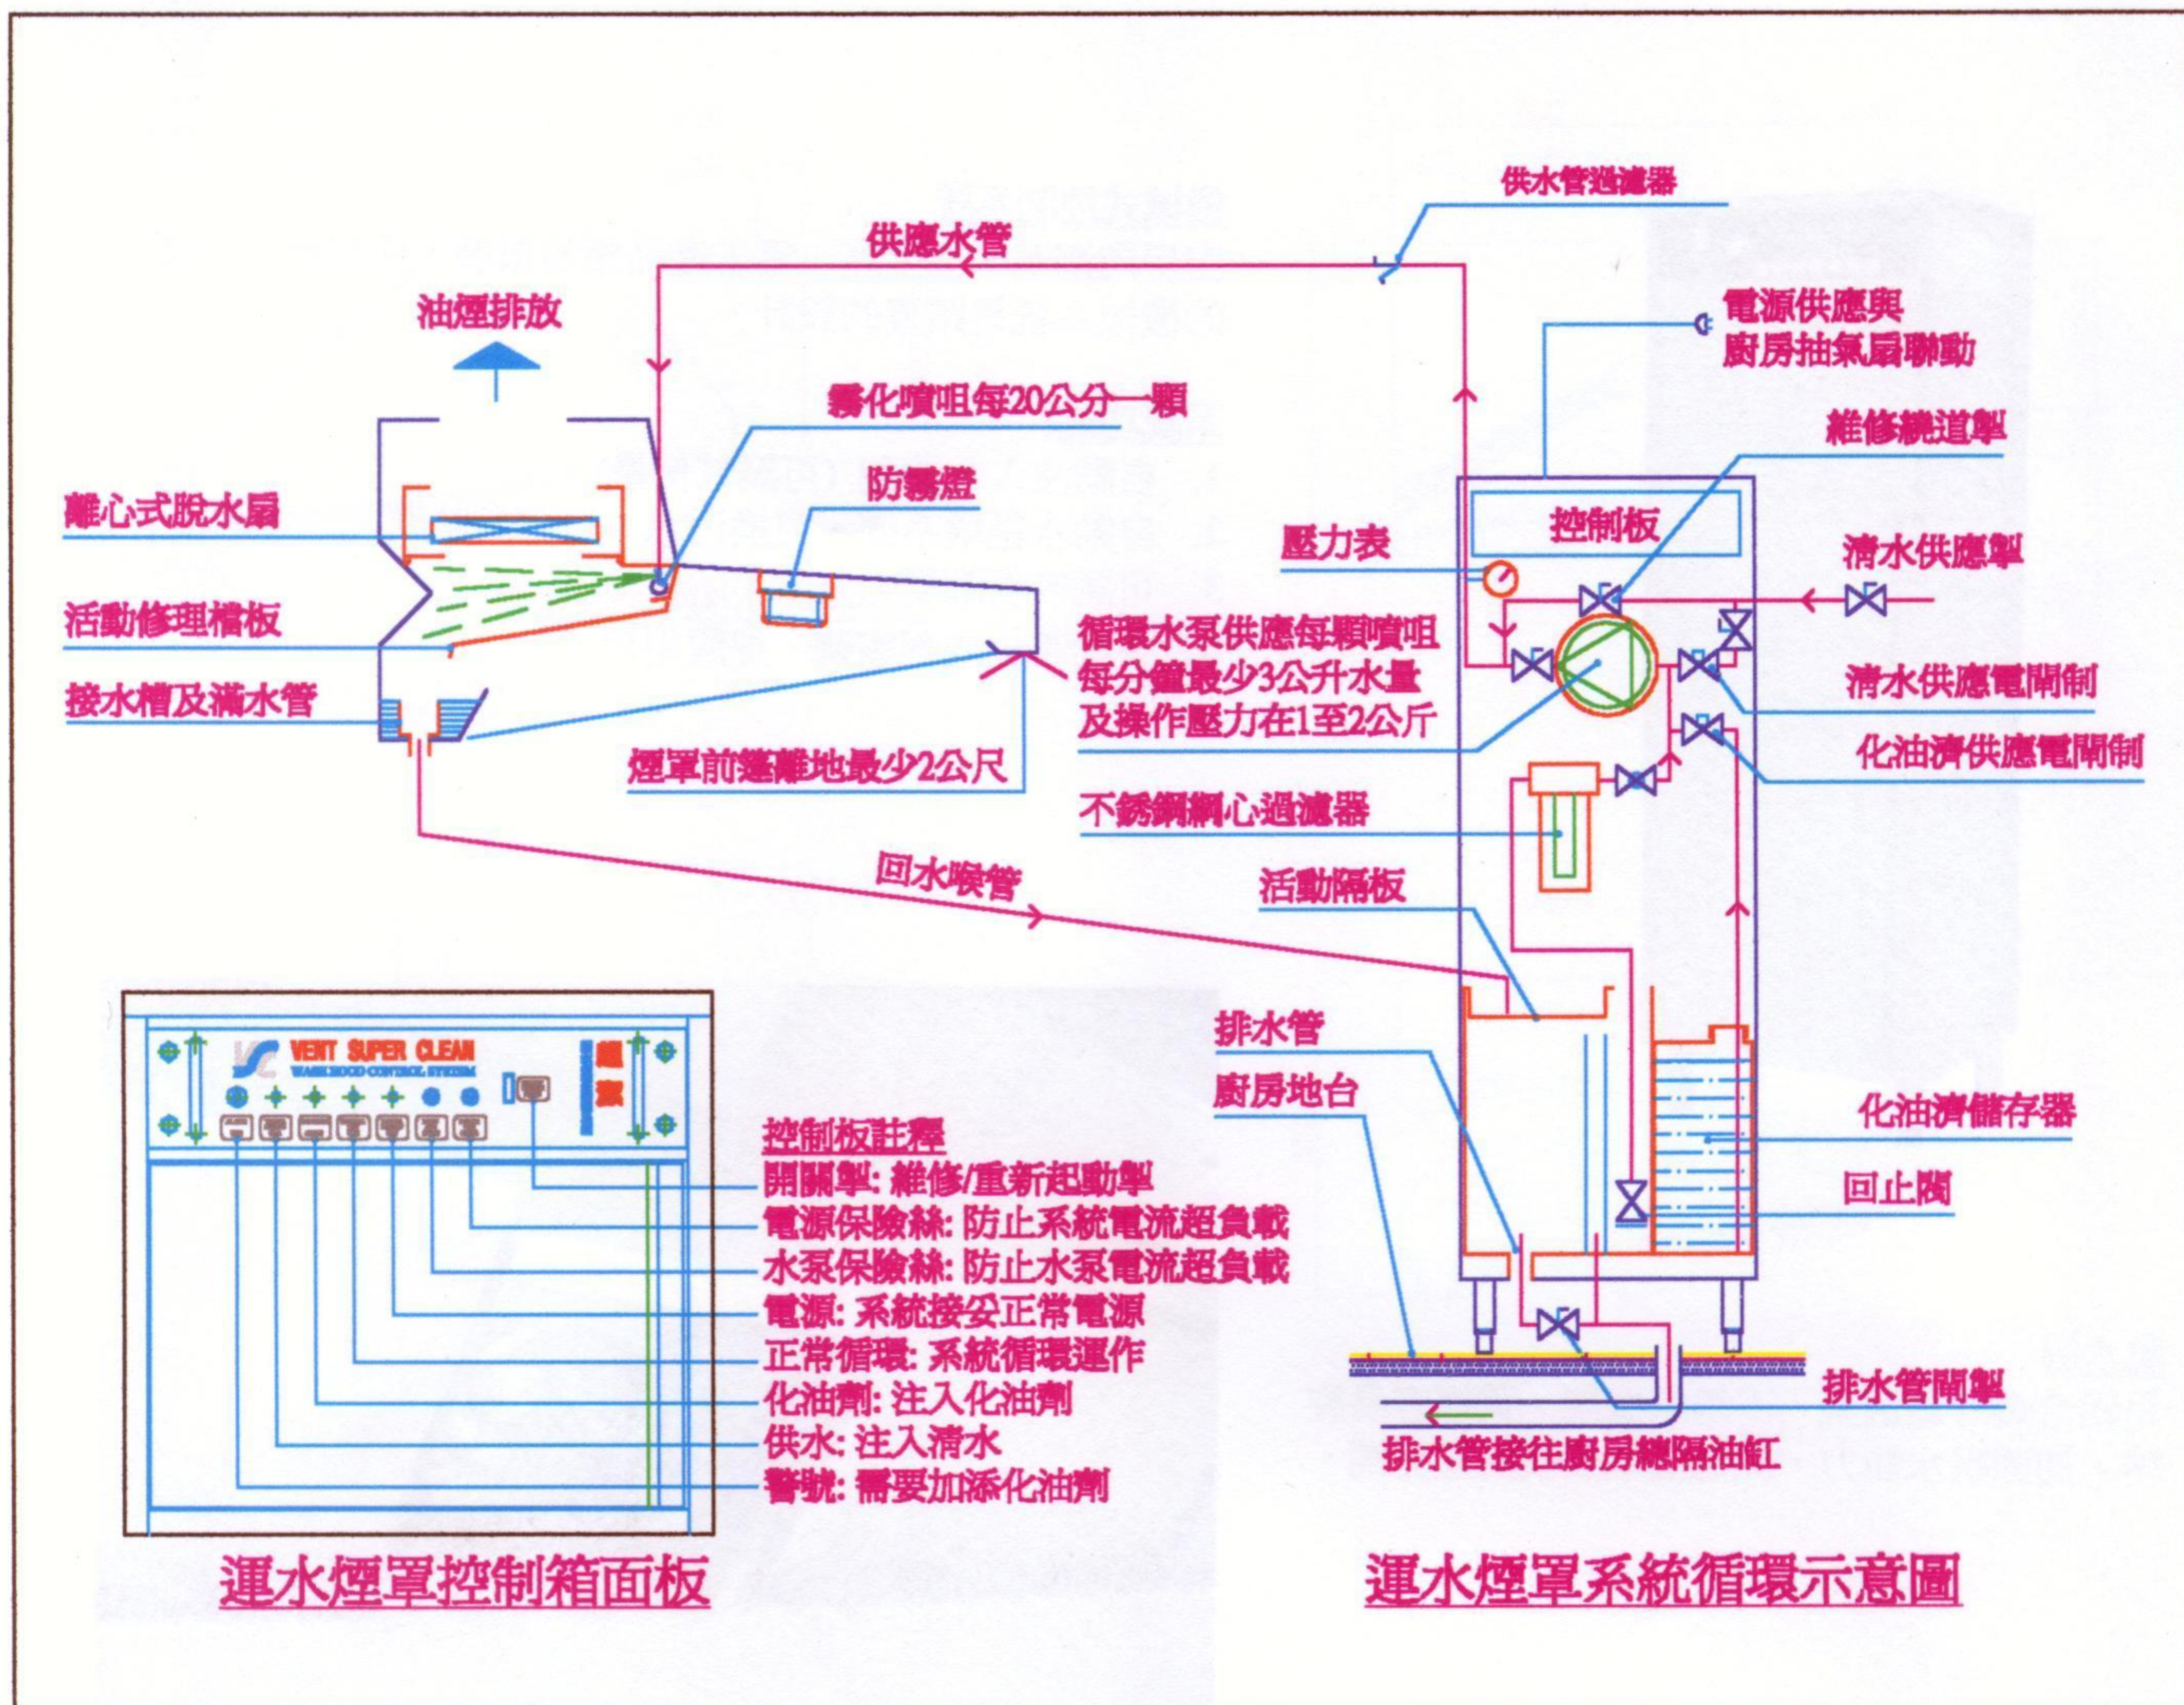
供水管過濾器

供應水管

油煙排放

電源供應與
廚房抽氣扇聯動

霧化噴咀每20公分一顆

維修繞道掣

離心式脫水扇

防霧燈

控制板

壓力表

清水供應掣

活動修理槽板

循環水泵供應每顆噴咀
每分鐘最少3公升水量
及操作壓力在1至2公斤

清水供應電閘制

接水槽及滿水管

化油劑供應電閘制

煙罩前邊離地最少2公尺

不銹鋼網心過濾器

回水喉管

活動隔板

VENT SUPER CLEAN
WASH HOOD CONTROL SYSTEM

排水管

廚房地台

化油劑儲存器

控制板註釋
開關掣: 維修/重新起動掣
電源保險絲: 防止系統電流超負載
水泵保險絲: 防止水泵電流超負載
電源: 系統接妥正常電源
正常循環: 系統循環運作
化油劑: 注入化油劑
供水: 注入清水
警號: 需要加添化油劑

回止閥

排水管閘掣

排水管接往廚房總隔油缸

運水煙罩控制箱面板

運水煙罩系統循環示意圖